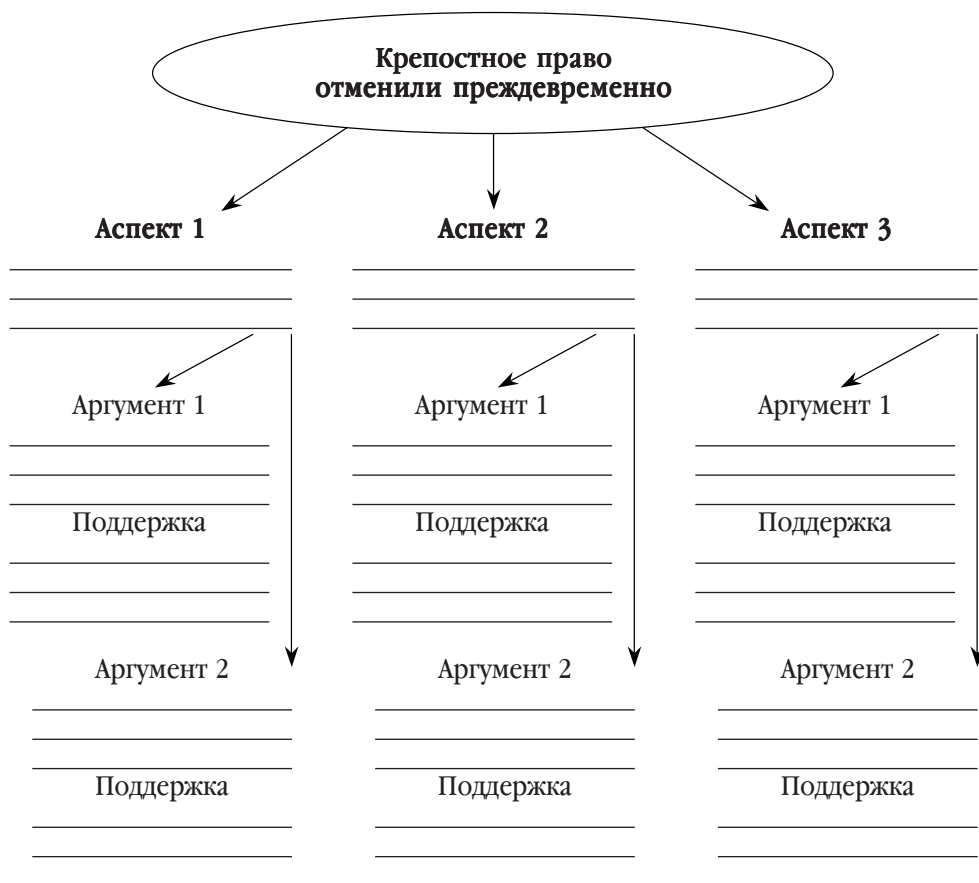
Крепостное право отменили преждевременно

Аспект 1

Аргумент 1

Поддержка

Аргумент 2

Поддержка

Аспект 2

Аргумент 1

Поддержка

Аргумент 2

Поддержка

Аспект 3

Аргумент 1

Поддержка

Аргумент 2

Поддержка